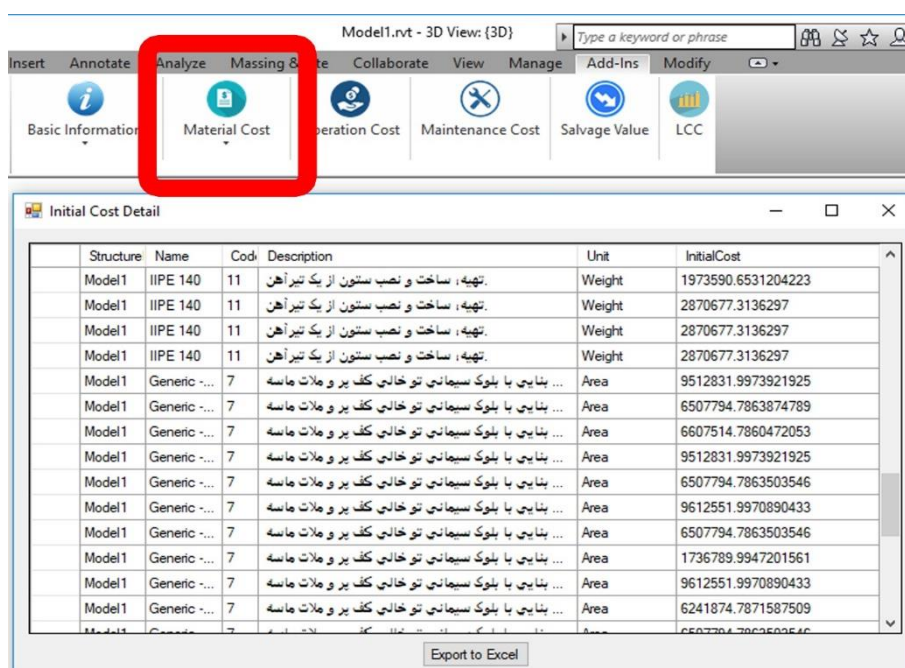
Model1.rvt - 3D View: {3D}

Type a keyword or phrase

Insert Annotate Analyze Massing & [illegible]te Collaborate View Manage Add-Ins Modify

Basic Information Material Cost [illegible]peration Cost Maintenance Cost Salvage Value LCC

Initial Cost Detail

| | Structure | Name | Cod | Description | Unit | InitialCost |
|---|---|---|---|---|---|---|
| | Model1 | IIPE 140 | 11 | .تهیه، ساخت و نصب ستون از یک تیرآهن | Weight | 1973590.6531204223 |
| | Model1 | IIPE 140 | 11 | .تهیه، ساخت و نصب ستون از یک تیرآهن | Weight | 2870677.3136297 |
| | Model1 | IIPE 140 | 11 | .تهیه، ساخت و نصب ستون از یک تیرآهن | Weight | 2870677.3136297 |
| | Model1 | IIPE 140 | 11 | .تهیه، ساخت و نصب ستون از یک تیرآهن | Weight | 2870677.3136297 |
| | Model1 | Generic -... | 7 | ... بنایی با بلوک سیمانی تو خالی کف پر و ملات ماسه | Area | 9512831.9973921925 |
| | Model1 | Generic -... | 7 | ... بنایی با بلوک سیمانی تو خالی کف پر و ملات ماسه | Area | 6507794.7863874789 |
| | Model1 | Generic -... | 7 | ... بنایی با بلوک سیمانی تو خالی کف پر و ملات ماسه | Area | 6607514.7860472053 |
| | Model1 | Generic -... | 7 | ... بنایی با بلوک سیمانی تو خالی کف پر و ملات ماسه | Area | 9512831.9973921925 |
| | Model1 | Generic -... | 7 | ... بنایی با بلوک سیمانی تو خالی کف پر و ملات ماسه | Area | 6507794.7863503546 |
| | Model1 | Generic -... | 7 | ... بنایی با بلوک سیمانی تو خالی کف پر و ملات ماسه | Area | 9612551.9970890433 |
| | Model1 | Generic -... | 7 | ... بنایی با بلوک سیمانی تو خالی کف پر و ملات ماسه | Area | 6507794.7863503546 |
| | Model1 | Generic -... | 7 | ... بنایی با بلوک سیمانی تو خالی کف پر و ملات ماسه | Area | 1736789.9947201561 |
| | Model1 | Generic -... | 7 | ... بنایی با بلوک سیمانی تو خالی کف پر و ملات ماسه | Area | 9612551.9970890433 |
| | Model1 | Generic -... | 7 | ... بنایی با بلوک سیمانی تو خالی کف پر و ملات ماسه | Area | 6241874.7871587509 |
| | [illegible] | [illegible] | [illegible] | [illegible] | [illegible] | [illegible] |

Export to Excel